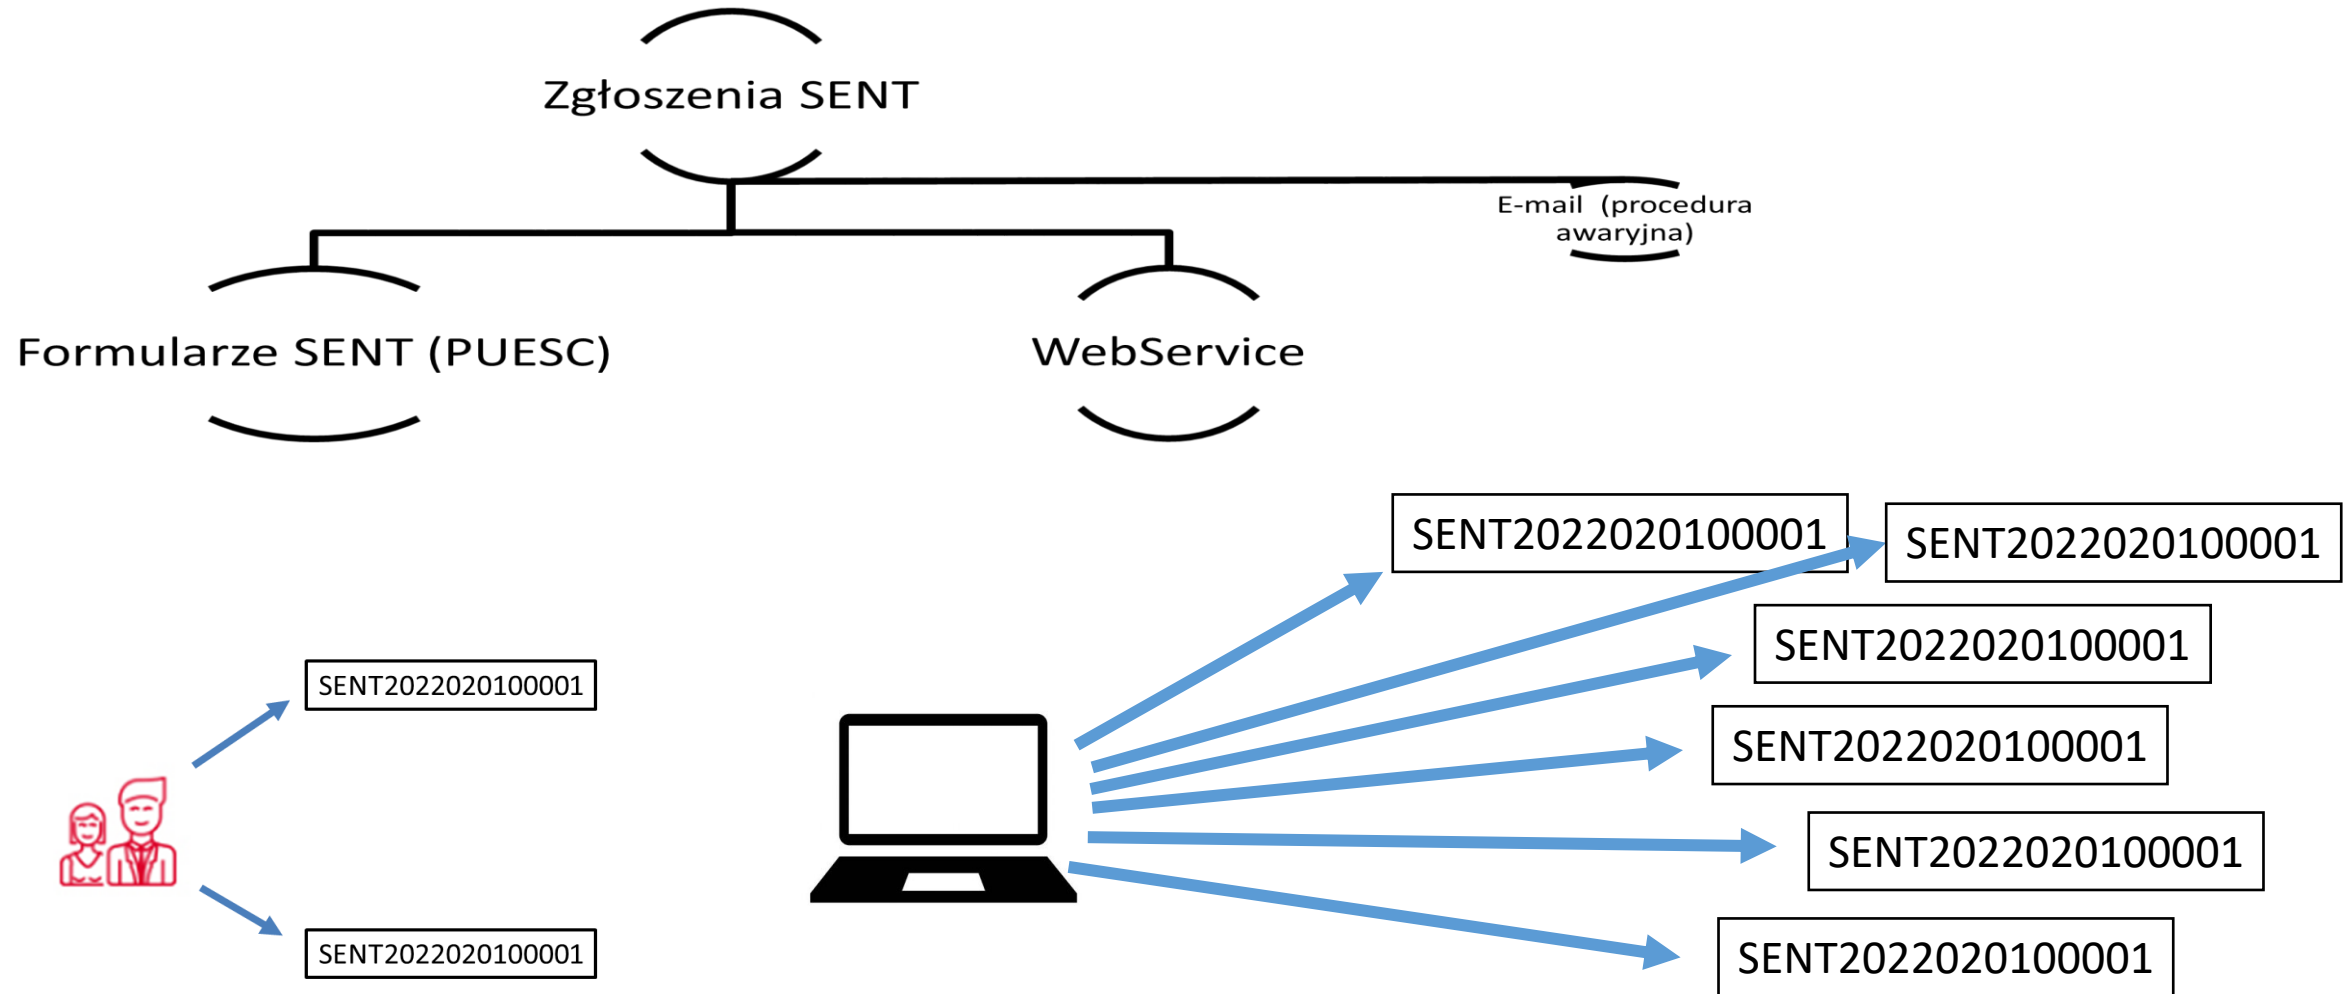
Zgłoszenia SENT

E-mail (procedura awaryjna)

Formularze SENT (PUESC)

WebService

SENT2022020100001

SENT2022020100001

SENT2022020100001

SENT2022020100001

SENT2022020100001

SENT2022020100001

SENT2022020100001

SENT2022020100001